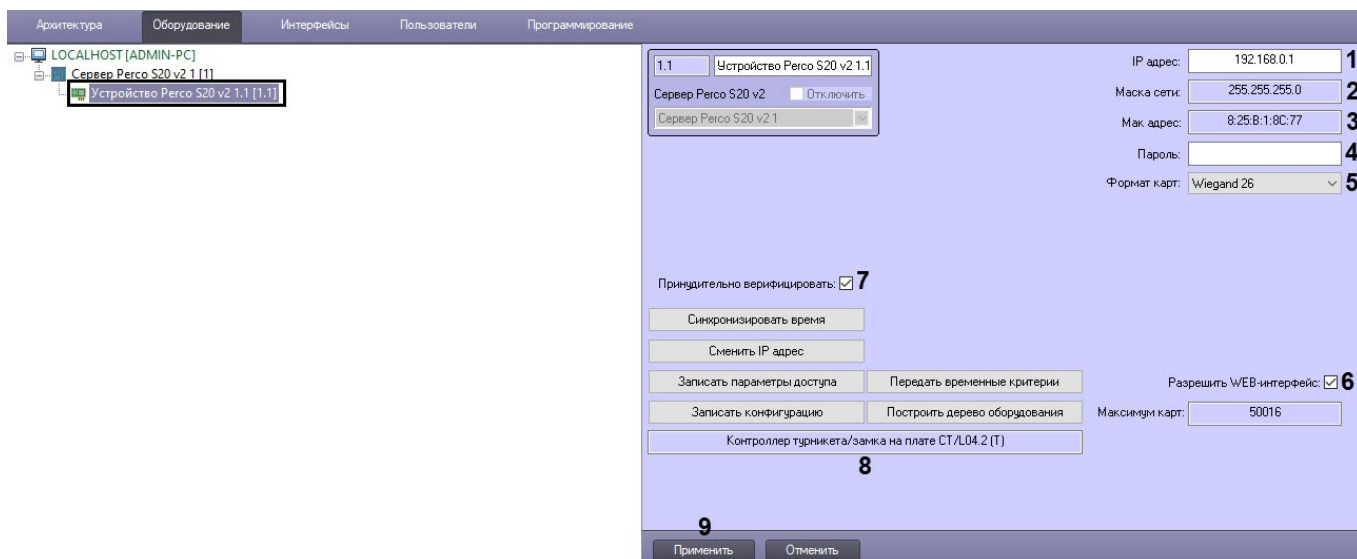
Архитектура Оборудование Интерфейсы Пользователи Программирование

LOCALHOST [ADMIN-PC]
Сервер Perco S20 v2 1 [1]
Устройство Perco S20 v2 1.1 [1.1]

1.1 Устройство Perco S20 v2 1.1
Сервер Perco S20 v2 Отключить
Сервер Perco S20 v2 1

IP адрес: 192.168.0.1 1
Маска сети: 255.255.255.0 2
Мак адрес: 8:25:B:1:8C:77 3
Пароль: 4
Формат карт: Wiegand 26 5

Принудительно верифицировать: ☑ 7

Синхронизировать время
Сменить IP адрес
Записать параметры доступа
Передать временные критерии
Разрешить WEB-интерфейс: ☑ 6
Записать конфигурацию
Построить дерево оборудования
Максимум карт: 50016
Контроллер турникета/замка на плате CT/L04.2 (T)
8

9
Применить Отменить